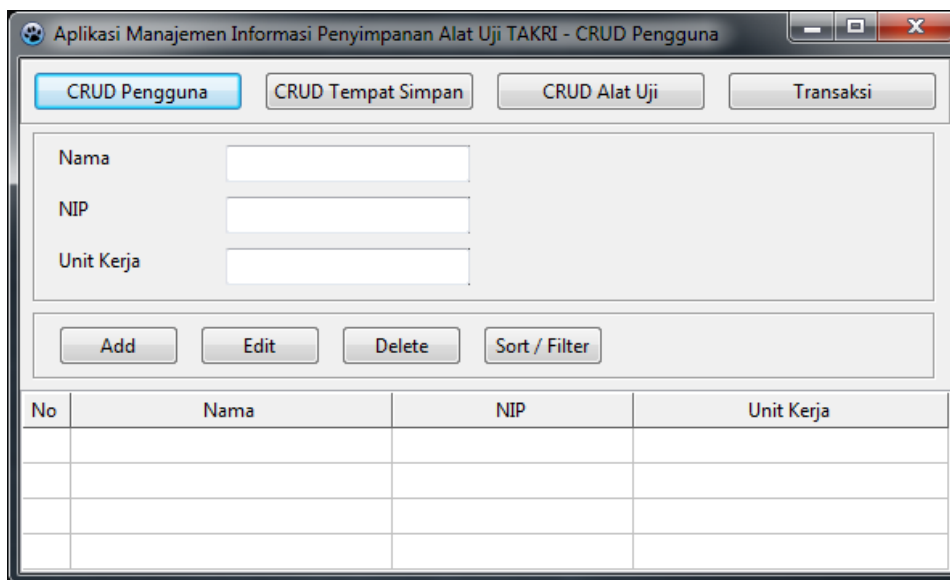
Aplikasi Manajemen Informasi Penyimpanan Alat Uji TAKRI - CRUD Pengguna

CRUD Pengguna
CRUD Tempat Simpan
CRUD Alat Uji
Transaksi

Nama
NIP
Unit Kerja

Add
Edit
Delete
Sort / Filter

| No | Nama | NIP | Unit Kerja |
|---|---|---|---|
| | | | |
| | | | |
| | | | |
| | | | |
| | | | |